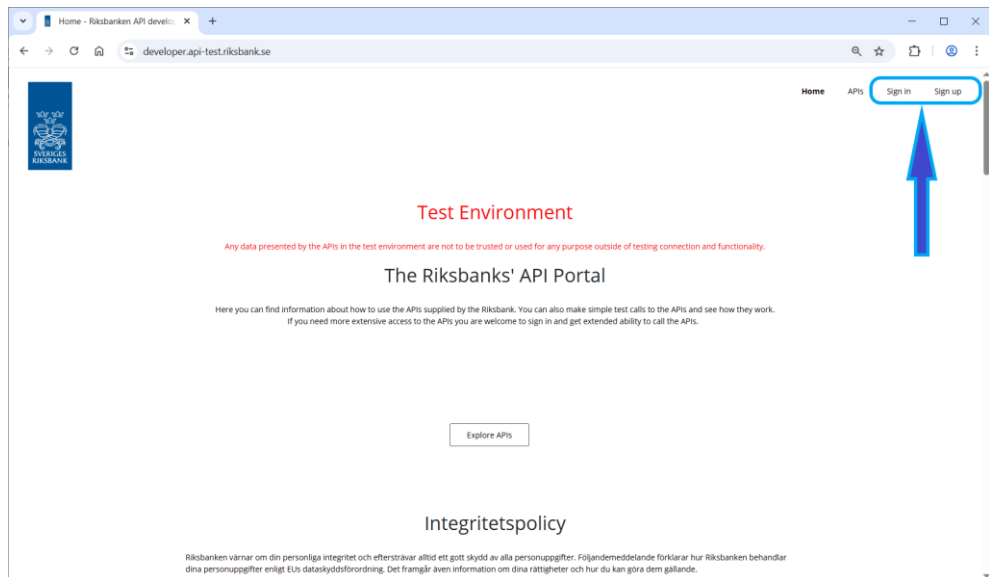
Home - Riksbanken API develo

developer.api-test.riksbank.se

SVERIGES RIKSBANK

Home APIs Sign in Sign up

Test Environment

Any data presented by the APIs in the test environment are not to be trusted or used for any purpose outside of testing connection and functionality.

The Riksbanks' API Portal

Here you can find information about how to use the APIs supplied by the Riksbank. You can also make simple test calls to the APIs and see how they work. If you need more extensive access to the APIs you are welcome to sign in and get extended ability to call the APIs.

Explore APIs

Integritetspolicy

Riksbanken värnar om din personliga integritet och eftersträvar alltid ett gott skydd av alla personuppgifter. Följandemeddelande förklarar hur Riksbanken behandlar dina personuppgifter enligt EUs dataskyddsförordning. Det framgår även information om dina rättigheter och hur du kan göra dem gällande.